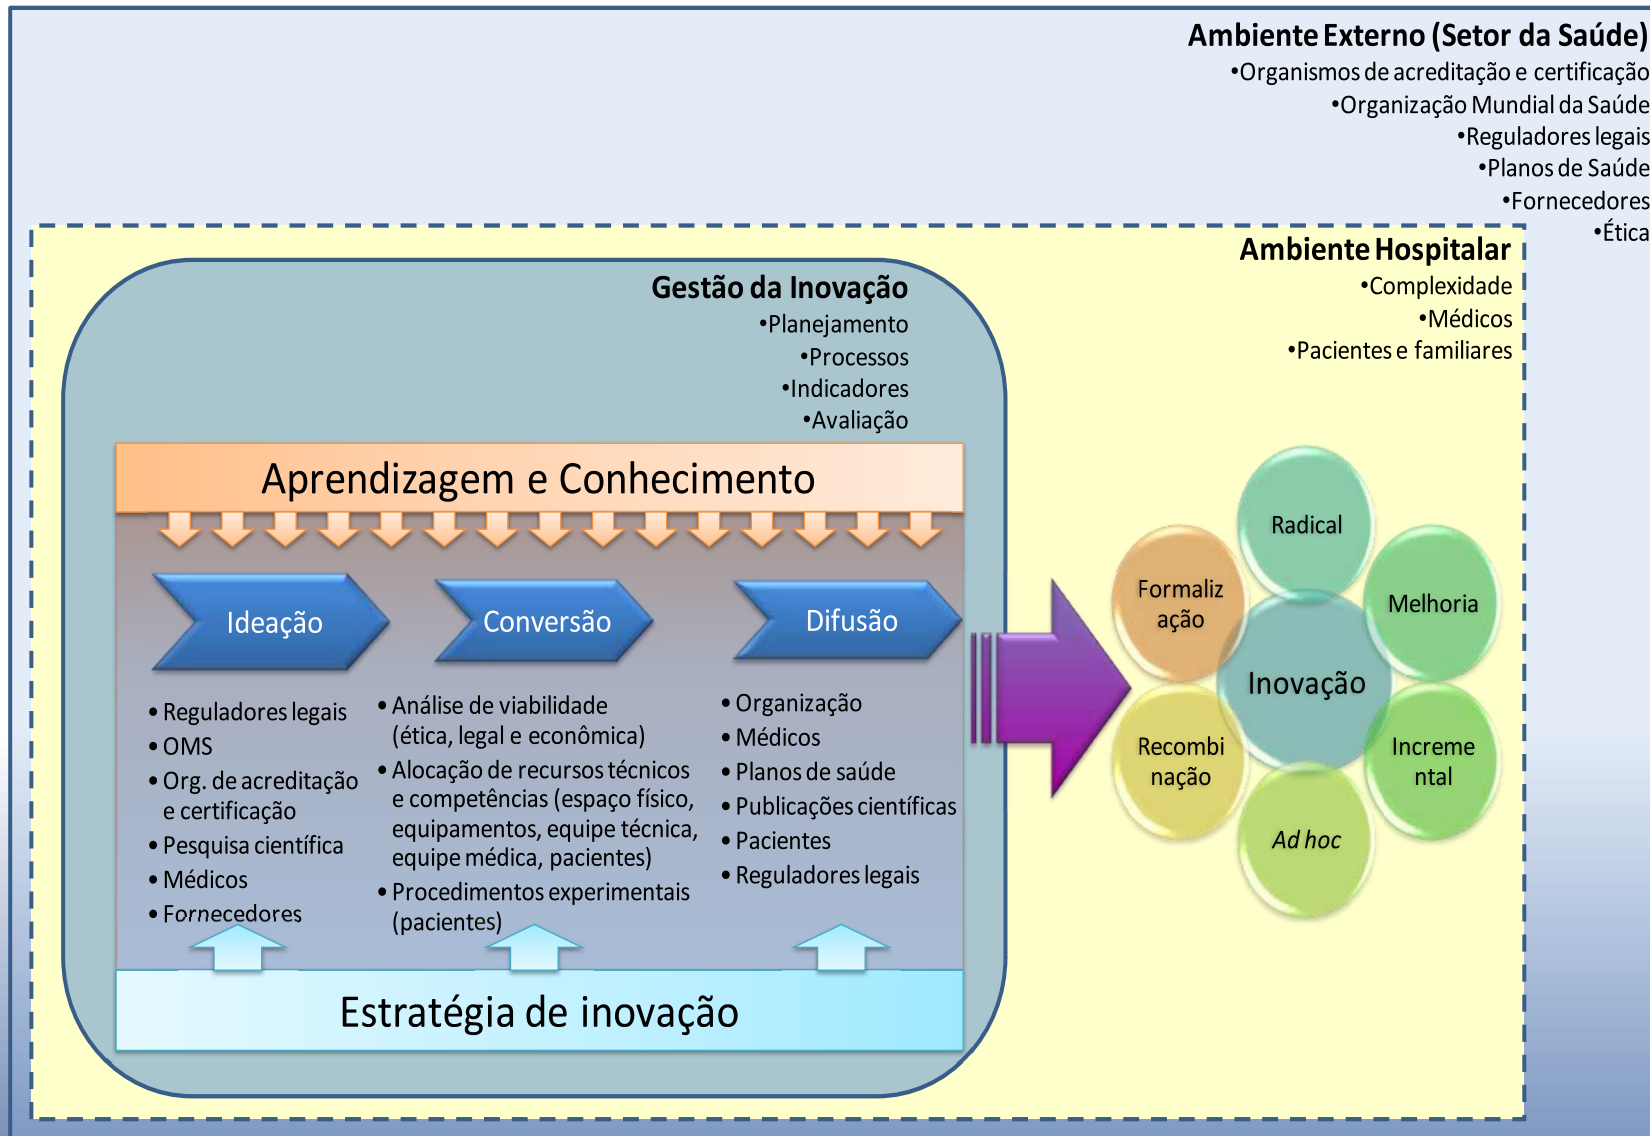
Ambiente Externo (Setor da Saúde)
•Organismos de acreditação e certificação
•Organização Mundial da Saúde
•Reguladores legais
•Planos de Saúde
•Fornecedores
•Ética

Ambiente Hospitalar
•Complexidade
•Médicos
•Pacientes e familiares

Gestão da Inovação
•Planejamento
•Processos
•Indicadores
•Avaliação

Aprendizagem e Conhecimento

Ideação

Conversão

Difusão

• Reguladores legais
• OMS
• Org. de acreditação e certificação
• Pesquisa científica
• Médicos
• Fornecedores

• Análise de viabilidade (ética, legal e econômica)
• Alocação de recursos técnicos e competências (espaço físico, equipamentos, equipe técnica, equipe médica, pacientes)
• Procedimentos experimentais (pacientes)

• Organização
• Médicos
• Planos de saúde
• Publicações científicas
• Pacientes
• Reguladores legais

Estratégia de inovação

Radical
Formaliz ação
Melhoria
Inovação
Recombi nação
Increme ntal
Ad hoc